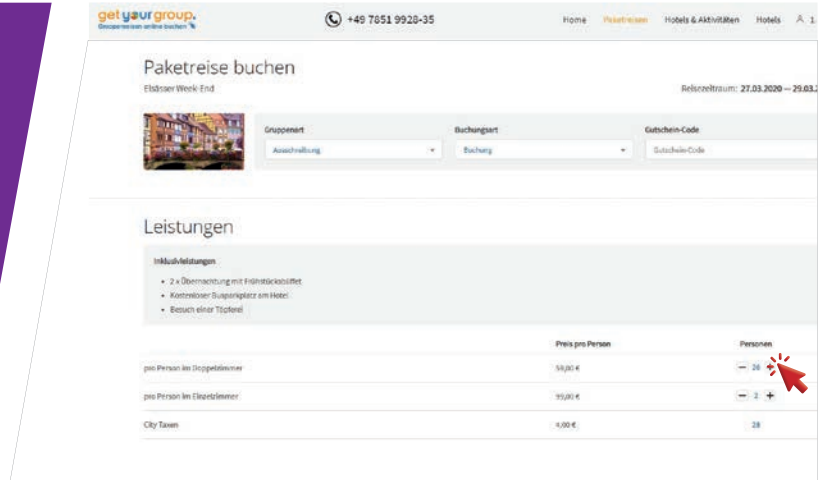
get your group.
Gruppenreisen online buchen

+49 7851 9928-35

Home Paketreisen Hotels & Aktivitäten Hotels 1

Paketreise buchen

Elsässer Week-End

Reisezeitraum: 27.03.2020 — 29.03.

Gruppenart
Ausschreibung

Buchungsart
Buchung

Gutschein-Code
Gutschein-Code

Leistungen

Inklusivleistungen

- 2 x Übernachtung mit Frühstücksbuffet
- Kostenloser Busparkplatz am Hotel
- Besuch einer Töpferei

| | Preis pro Person | Personen |
|---|---|---|
| pro Person im Doppelzimmer | 59,00 € | − 28 + |
| pro Person im Einzelzimmer | 99,00 € | − 2 + |
| City Taxen | 4,00 € | 28 |